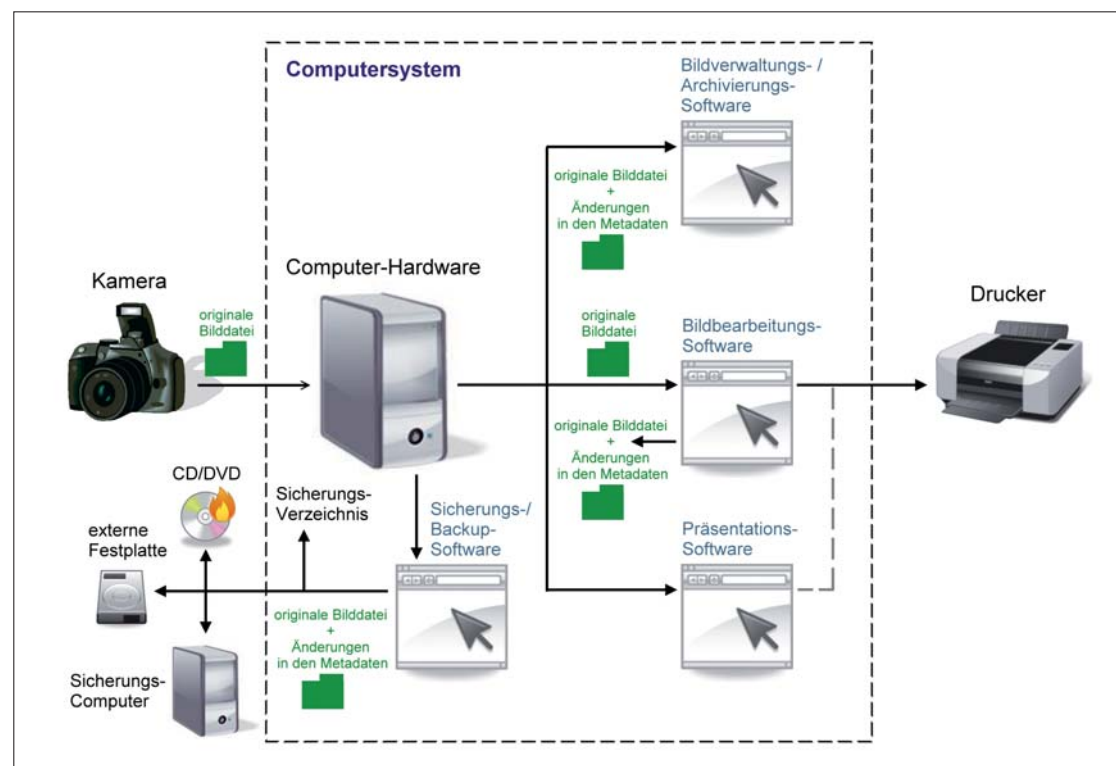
Computersystem

Bildverwaltungs- / Archivierungs-Software

originale Bilddatei + Änderungen in den Metadaten

Kamera

originale Bilddatei

Computer-Hardware

originale Bilddatei

Bildbearbeitungs-Software

Drucker

originale Bilddatei + Änderungen in den Metadaten

CD/DVD

externe Festplatte

Sicherungs-Verzeichnis

Sicherungs-/ Backup-Software

Präsentations-Software

originale Bilddatei + Änderungen in den Metadaten

Sicherungs-Computer